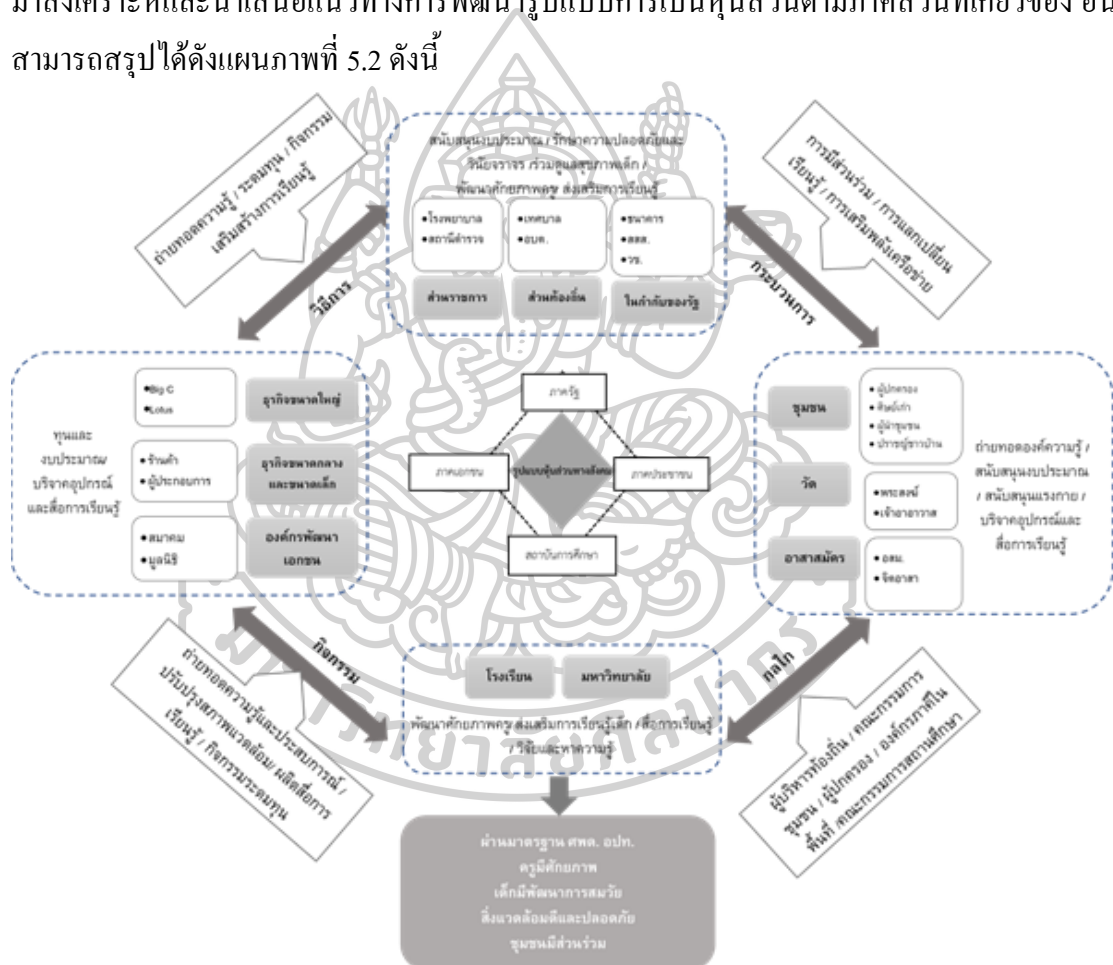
มาสังเคราะห์และนำเสนอแนวทางการพัฒนารูปแบบการเป็นหุ้นส่วนตามภาคส่วนที่เกี่ยวข้อง อื่น สามารถสรุปได้ดังแผนภาพที่ 5.2 ดังนี้

สนับสนุนงบประมาณ / รักษาความปลอดภัยและวินัยจราจร ร่วมดูแลสุขภาพเด็ก / พัฒนาศักยภาพครู ส่งเสริมการเรียนรู้

•โรงพยาบาล
•สถานีตำรวจ

•เทศบาล
•อบต.

•ธนาคาร
•สสส.
•วช.

ส่วนราชการ

ส่วนท้องถิ่น

ในกำกับของรัฐ

ถ่ายทอดความรู้ / ระดมทุน / กิจกรรมเสริมสร้างการเรียนรู้

วิธีการ

การมีส่วนร่วม / การแลกเปลี่ยนเรียนรู้ / การเสริมพลังเครือข่าย

กระบวนการ

ทุนและงบประมาณ บริจาคอุปกรณ์ และสื่อการเรียนรู้

•Big C
•Lotus

ธุรกิจขนาดใหญ่

•ร้านค้า
•ผู้ประกอบการ

ธุรกิจขนาดกลางและขนาดเล็ก

•สมาคม
•มูลนิธิ

องค์กรพัฒนาเอกชน

ภาครัฐ

ภาคเอกชน

รูปแบบหุ้นส่วนทางสังคม

ภาคประชาชน

สถาบันการศึกษา

ชุมชน

•ผู้ปกครอง
•ศิษย์เก่า
•ผู้นำชุมชน
•ปราชญ์ชาวบ้าน

วัด

•พระสงฆ์
•เจ้าอาวาส

อาสาสมัคร

•อสม.
•จิตอาสา

ถ่ายทอดองค์ความรู้ / สนับสนุนงบประมาณ / สนับสนุนแรงกาย / บริจาคอุปกรณ์และสื่อการเรียนรู้

ถ่ายทอดความรู้และประสบการณ์ / ปรับปรุงสภาพแวดล้อม ผลิตสื่อการเรียนรู้ / กิจกรรมระดมทุน

กิจกรรม

โรงเรียน

มหาวิทยาลัย

พัฒนาศักยภาพครู ส่งเสริมการเรียนรู้เด็ก / สื่อการเรียนรู้ / วิจัยและหาความรู้

กลไก

ผู้บริหารท้องถิ่น / คณะกรรมการชุมชน / ผู้ปกครอง / องค์กรภาคีในพื้นที่ /คณะกรรมการสถานศึกษา

ผ่านมาตรฐาน ศพด. อปท.
ครูมีศักยภาพ
เด็กมีพัฒนาการสมวัย
สิ่งแวดล้อมดีและปลอดภัย
ชุมชนมีส่วนร่วม

มหาวิทยาลัยศิลปากร